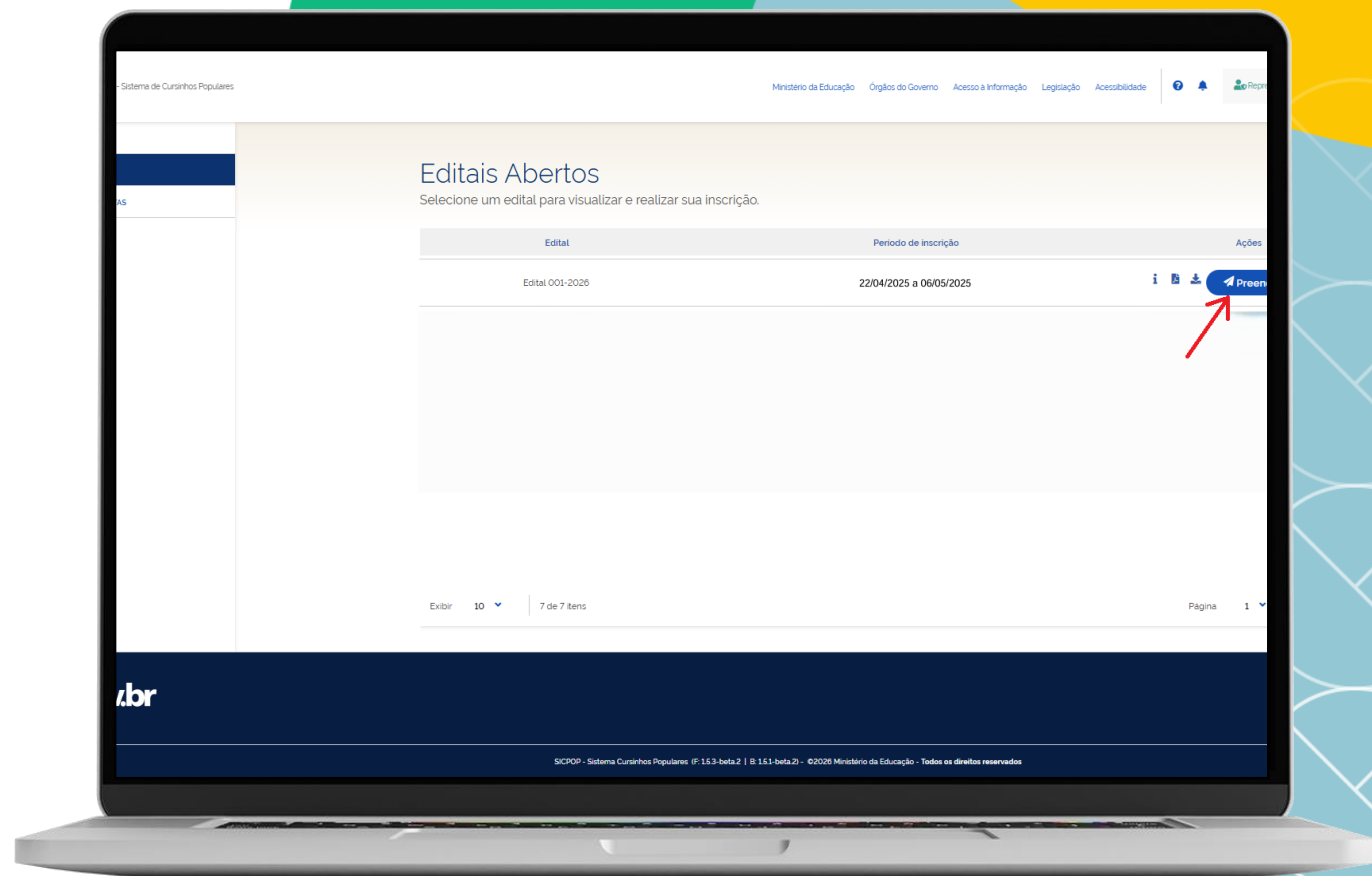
- Sistema de Cursinhos Populares

Ministério da Educação Órgãos do Governo Acesso à Informação Legislação Acessibilidade

Repre

AS

Editais Abertos

Selecione um edital para visualizar e realizar sua inscrição.

| Edital | Período de inscrição | Ações |
|---|---|---|
| Edital 001-2026 | 22/04/2025 a 06/05/2025 | Preen |

Exibir 10 7 de 7 itens Página 1

.br

SICPOP - Sistema Cursinhos Populares (F: 1.5.3-beta.2 | B: 1.5.1-beta.2) - ©2026 Ministério da Educação - Todos os direitos reservados